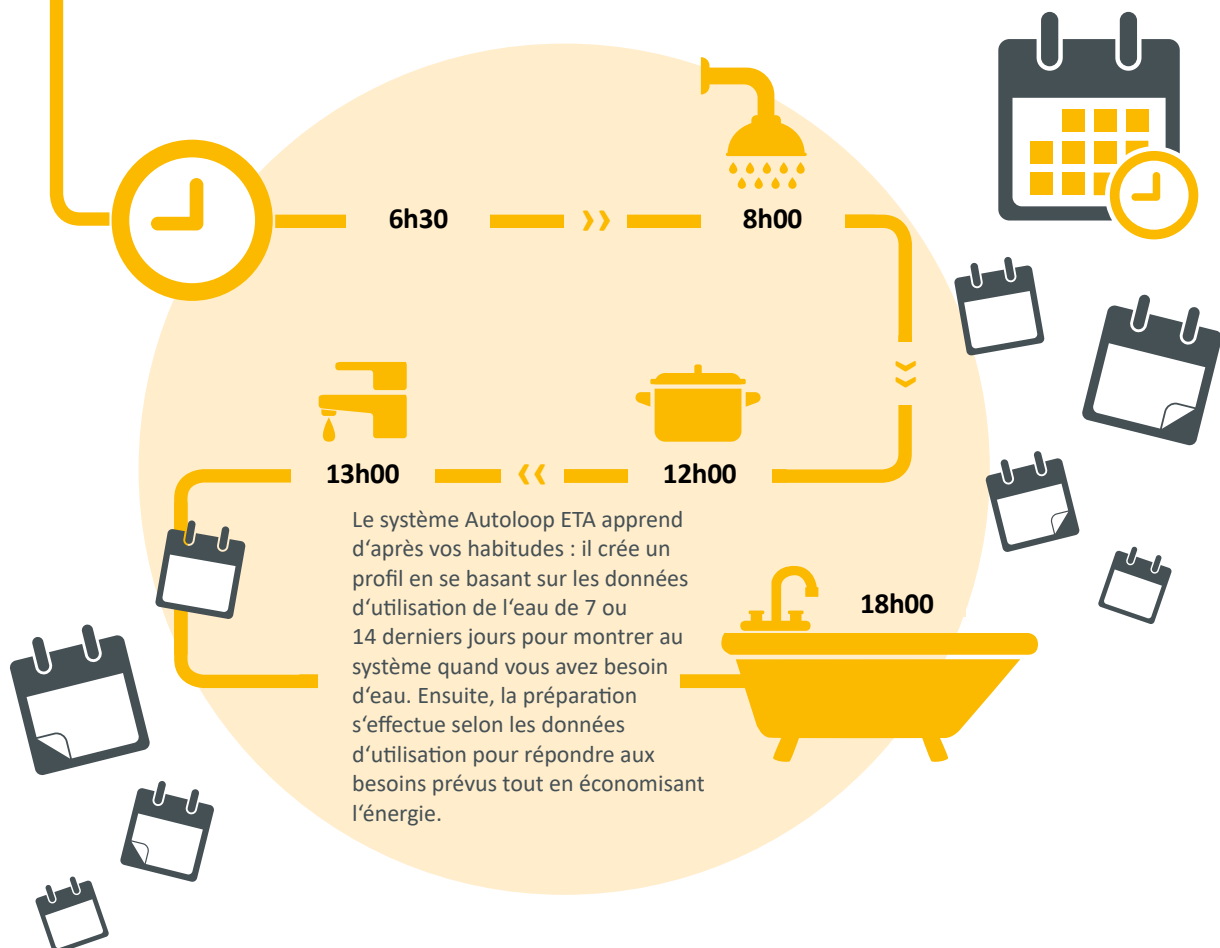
6h30

8h00

13h00

12h00

18h00

Le système Autoloop ETA apprend d‘après vos habitudes : il crée un profil en se basant sur les données d‘utilisation de l‘eau de 7 ou 14 derniers jours pour montrer au système quand vous avez besoin d‘eau. Ensuite, la préparation s‘effectue selon les données d‘utilisation pour répondre aux besoins prévus tout en économisant l‘énergie.